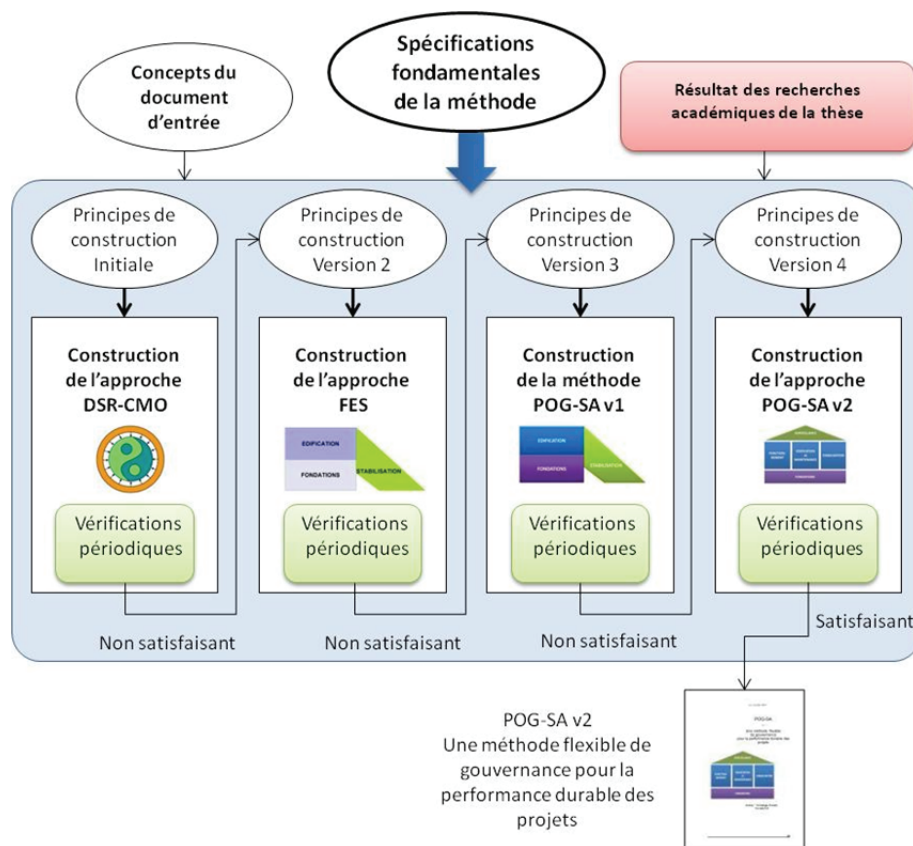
Concepts du document d'entrée

Spécifications fondamentales de la méthode

Résultat des recherches académiques de la thèse

Principes de construction Initiale

Construction de l'approche DSR-CMO

Vérifications périodiques

Non satisfaisant

Principes de construction Version 2

Construction de l'approche FES

EDIFICATION

FONDATIONS

STABILISATION

Vérifications périodiques

Non satisfaisant

Principes de construction Version 3

Construction de la méthode POG-SA v1

EDIFICATION

FONDATIONS

STABILISATION

Vérifications périodiques

Non satisfaisant

Principes de construction Version 4

Construction de l'approche POG-SA v2

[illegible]

Vérifications périodiques

Satisfaisant

POG-SA v2
Une méthode flexible de gouvernance pour la performance durable des projets

POG-SA

Une méthode flexible de gouvernance pour la performance durable des projets

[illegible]